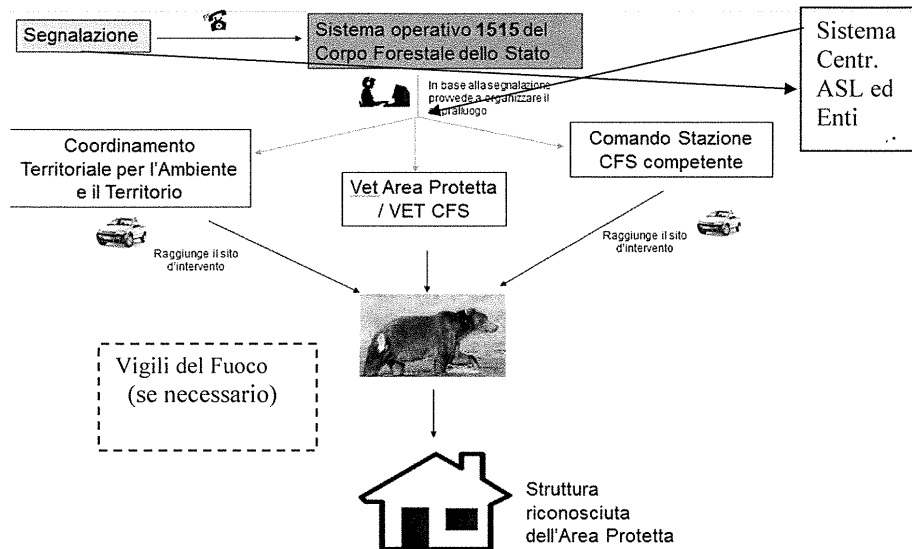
Segnalazione

Sistema operativo 1515 del Corpo Forestale dello Stato

Sistema Centr. ASL ed Enti

In base alla segnalazione provvede a organizzare il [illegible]

Coordinamento Territoriale per l'Ambiente e il Territorio

Vet Area Protetta / VET CFS

Comando Stazione CFS competente

Raggiunge il sito d'intervento

Raggiunge il sito d'intervento

Vigili del Fuoco (se necessario)

Struttura riconosciuta dell'Area Protetta